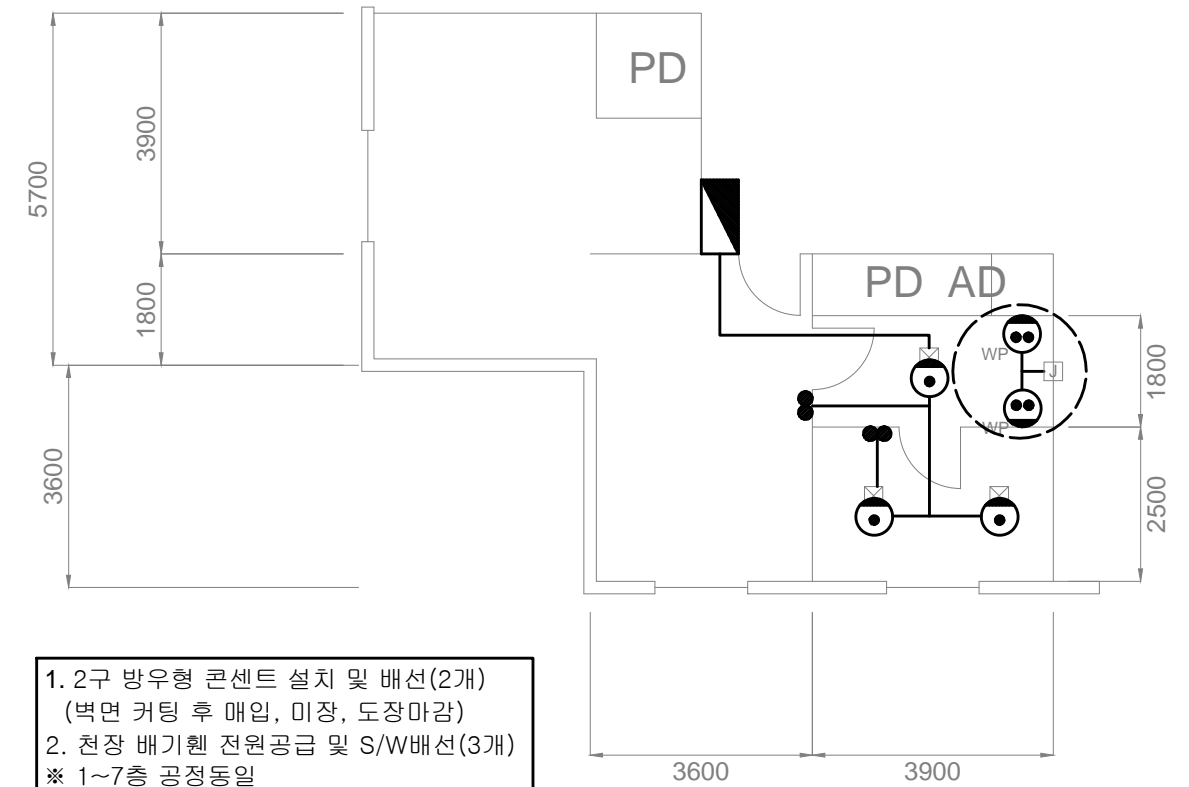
PD

5700

3900

1800

3600

PD AD

WP

J

WP

1800

2500

1. 2구 방우형 콘센트 설치 및 배선(2개)
(벽면 커팅 후 매입, 미장, 도장마감)
2. 천장 배기휀 전원공급 및 S/W배선(3개)
※ 1~7층 공정동일

3600

3900